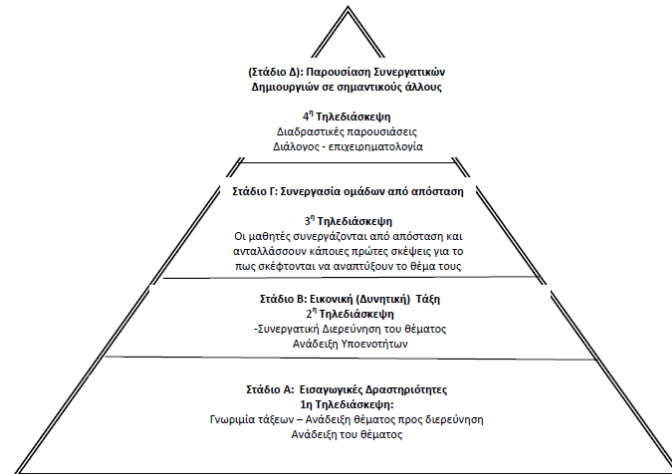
(Στάδιο Δ): Παρουσίαση Συνεργατικών Δημιουργιών σε σημαντικούς άλλους

$4^{η}$ Τηλεδιάσκεψη
Διαδραστικές παρουσιάσεις
Διάλογος - επιχειρηματολογία

Στάδιο Γ: Συνεργασία ομάδων από απόσταση

$3^{η}$ Τηλεδιάσκεψη
Οι μαθητές συνεργάζονται από απόσταση και ανταλλάσσουν κάποιες πρώτες σκέψεις για το πως σκέφτονται να αναπτύξουν το θέμα τους

Στάδιο Β: Εικονική (Δυνητική) Τάξη
$2^{η}$ Τηλεδιάσκεψη
-Συνεργατική Διερεύνηση του θέματος
Ανάδειξη Υποενοτήτων

Στάδιο Α: Εισαγωγικές Δραστηριότητες
1η Τηλεδιάσκεψη:
Γνωριμία τάξεων – Ανάδειξη θέματος προς διερεύνηση
Ανάδειξη του θέματος